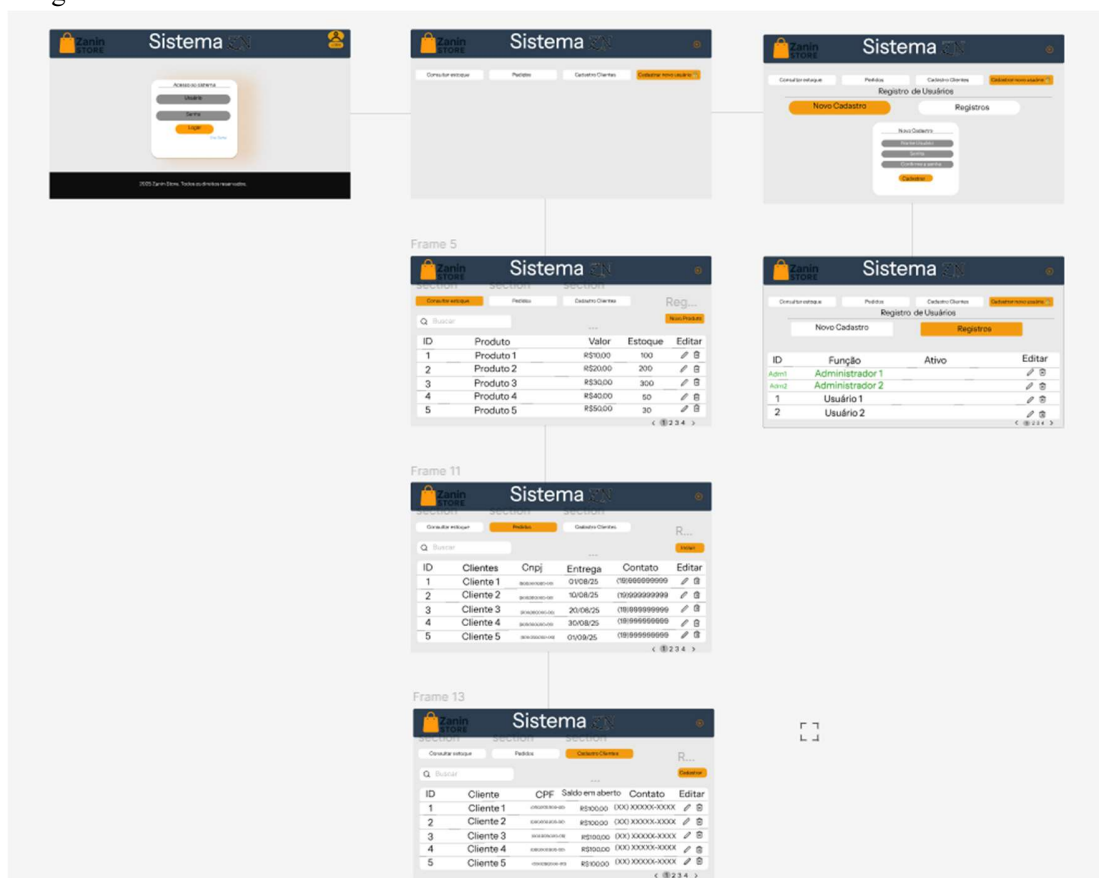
Zanin STORE Sistema

Acesso ao sistema
Usuário
Senha
Logar

2025 Zanin Store. Todos os direitos reservados.

Zanin STORE Sistema

Consultar estoque | Pedidos | Cadastro Clientes | Cadastrar novo usuário

Zanin STORE Sistema

Consultar estoque | Pedidos | Cadastro Clientes | Cadastrar novo usuário

Registro de Usuários

Novo Cadastro | Registros

Novo Cadastro
Cadastrar

Frame 5

Zanin STORE Sistema

Consultar estoque | Pedidos | Cadastro Clientes

Reg...

Buscar

Novo Produto

| ID | Produto | Valor | Estoque | Editar |
|---|---|---|---|---|
| 1 | Produto 1 | R$10,00 | 100 | |
| 2 | Produto 2 | R$20,00 | 200 | |
| 3 | Produto 3 | R$30,00 | 300 | |
| 4 | Produto 4 | R$40,00 | 50 | |
| 5 | Produto 5 | R$50,00 | 30 | |

1 2 3 4

Zanin STORE Sistema

Consultar estoque | Pedidos | Cadastro Clientes | Cadastrar novo usuário

Registro de Usuários

Novo Cadastro | Registros

| ID | Função | Ativo | Editar |
|---|---|---|---|
| Adm1 | Administrador 1 | | |
| Adm2 | Administrador 2 | | |
| 1 | Usuário 1 | | |
| 2 | Usuário 2 | | |

1 2 3 4

Frame 11

Zanin STORE Sistema

Consultar estoque | Pedidos | Cadastro Clientes

R...

Buscar

| ID | Clientes | Cnpj | Entrega | Contato | Editar |
|---|---|---|---|---|---|
| 1 | Cliente 1 | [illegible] | 01/08/25 | (19)999999999 | |
| 2 | Cliente 2 | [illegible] | 10/08/25 | (19)999999999 | |
| 3 | Cliente 3 | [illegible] | 20/08/25 | (19)999999999 | |
| 4 | Cliente 4 | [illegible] | 30/08/25 | (19)999999999 | |
| 5 | Cliente 5 | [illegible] | 01/09/25 | (19)999999999 | |

1 2 3 4

Frame 13

Zanin STORE Sistema

Consultar estoque | Pedidos | Cadastro Clientes

R...

Buscar

Cadastrar

| ID | Cliente | CPF | Saldo em aberto | Contato | Editar |
|---|---|---|---|---|---|
| 1 | Cliente 1 | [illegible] | R$100,00 | (XX) XXXXX-XXXX | |
| 2 | Cliente 2 | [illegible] | R$100,00 | (XX) XXXXX-XXXX | |
| 3 | Cliente 3 | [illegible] | R$100,00 | (XX) XXXXX-XXXX | |
| 4 | Cliente 4 | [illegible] | R$100,00 | (XX) XXXXX-XXXX | |
| 5 | Cliente 5 | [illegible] | R$100,00 | (XX) XXXXX-XXXX | |

1 2 3 4